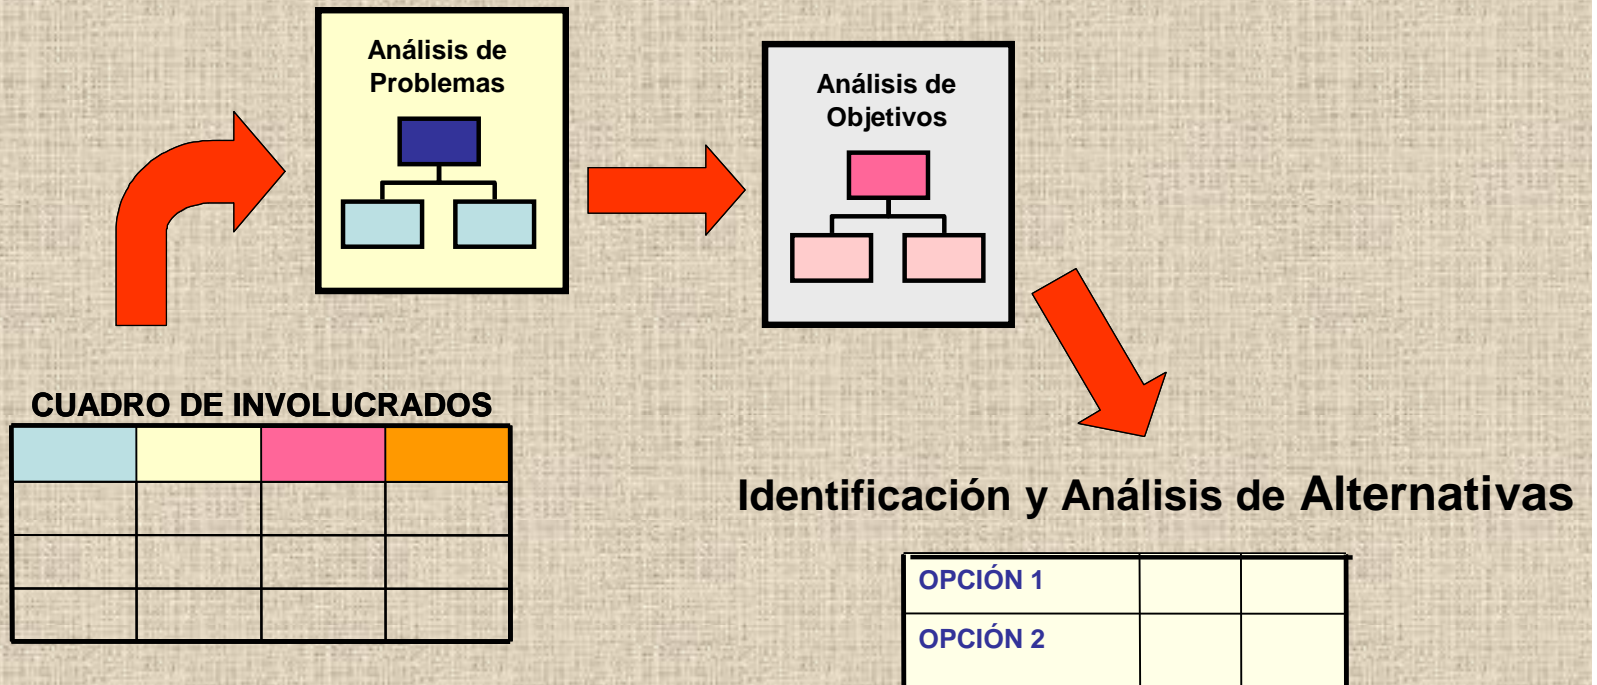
Análisis de Problemas

Análisis de Objetivos

CUADRO DE INVOLUCRADOS

| | | | |
|---|---|---|---|
| | | | |
| | | | |
| | | | |

Identificación y Análisis de Alternativas

| | | |
|---|---|---|
| OPCIÓN 1 | | |
| OPCIÓN 2 | | |